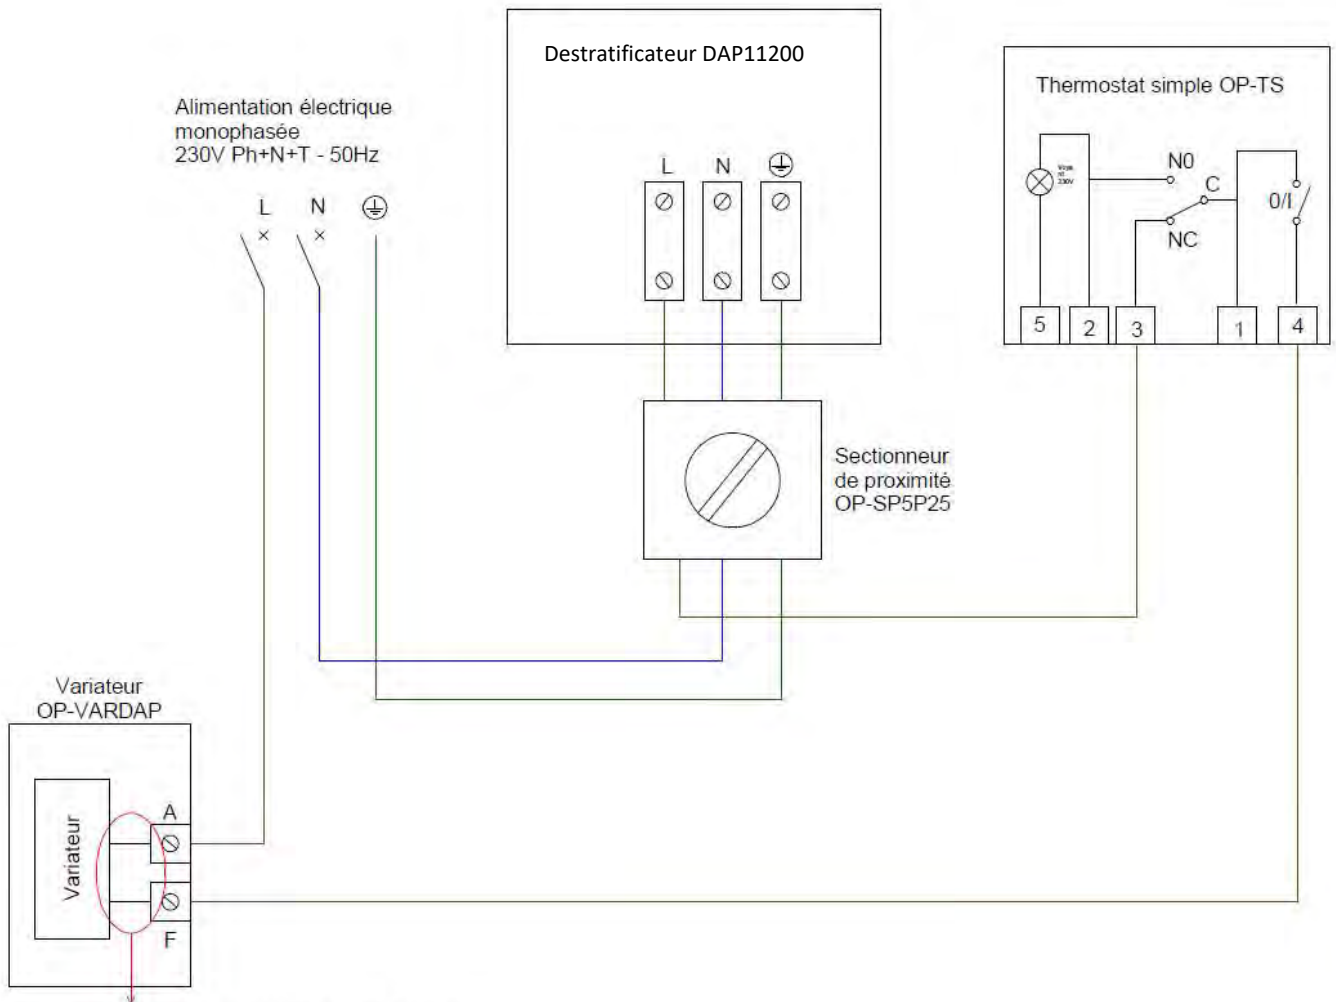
Destratificateur DAP11200

L N ⏚

Alimentation électrique monophasée 230V Ph+N+T - 50Hz

L N ⏚

Thermostat simple OP-TS

Voya nt 230V

N0

C

NC

0/I

5 2 3 1 4

Sectionneur de proximité OP-SP5P25

Variateur OP-VARDAP

Variateur

A

F